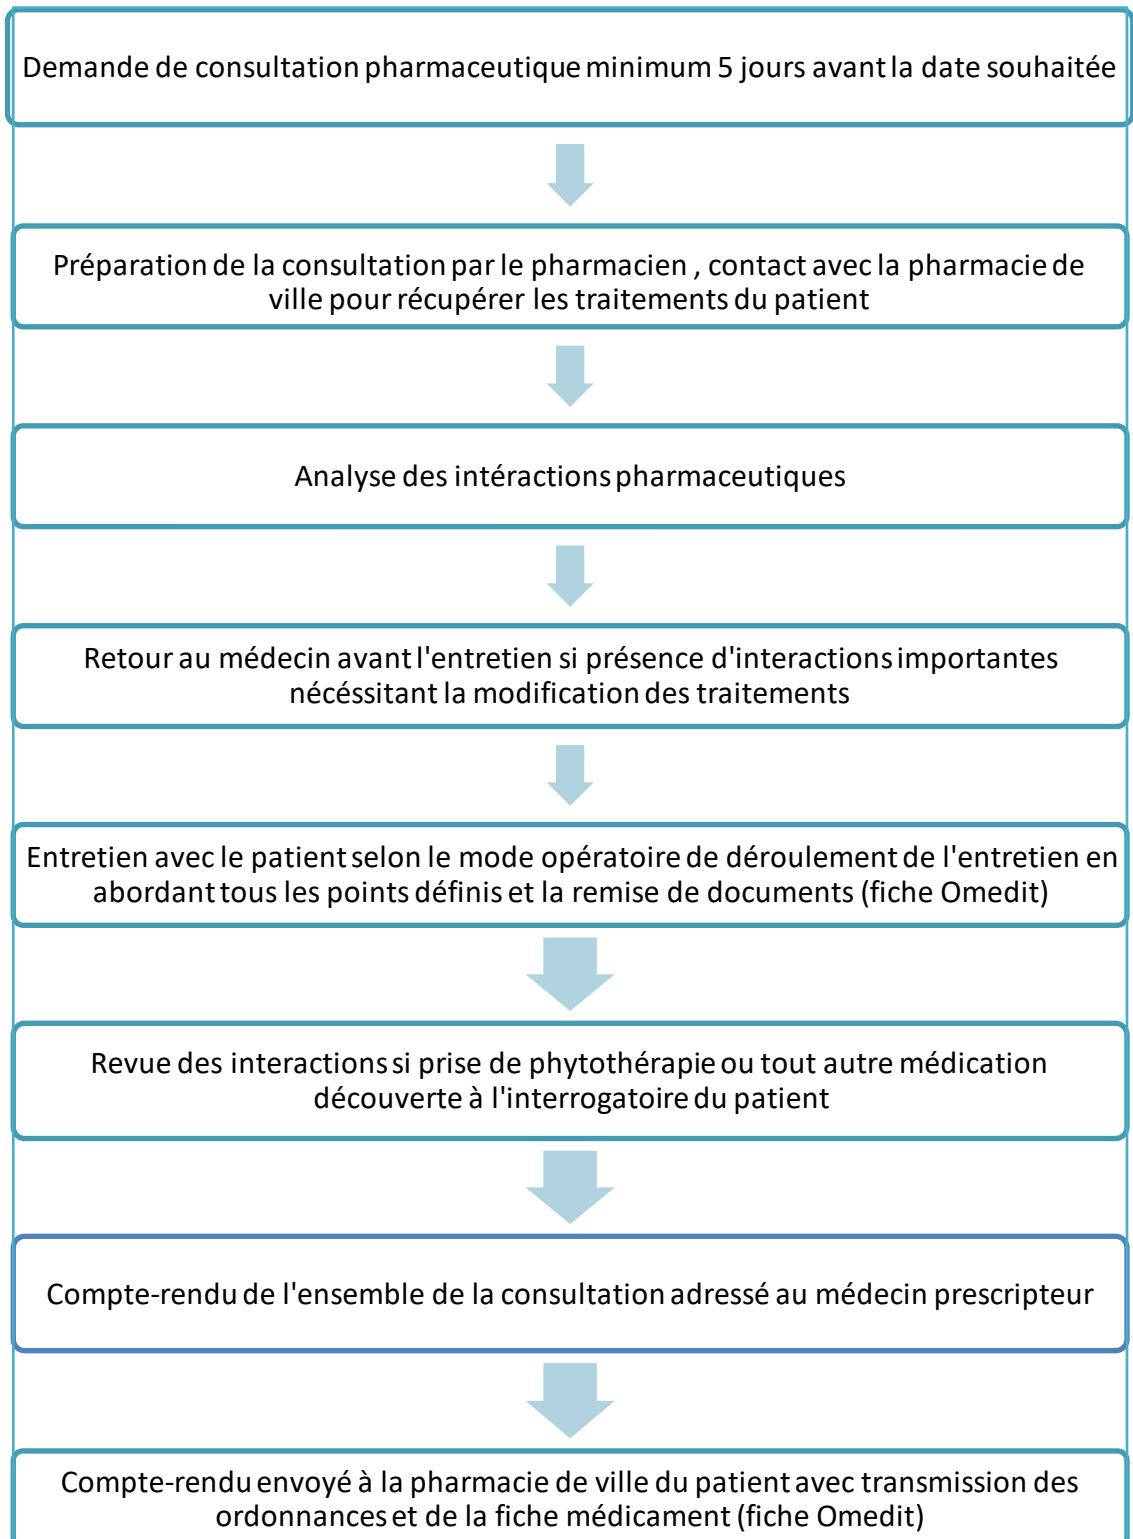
Demande de consultation pharmaceutique minimum 5 jours avant la date souhaitée

Préparation de la consultation par le pharmacien , contact avec la pharmacie de ville pour récupérer les traitements du patient

Analyse des intéractions pharmaceutiques

Retour au médecin avant l'entretien si présence d'interactions importantes nécéssitant la modification des traitements

Entretien avec le patient selon le mode opératoire de déroulement de l'entretien en abordant tous les points définis et la remise de documents (fiche Omedit)

Revue des interactions si prise de phytothérapie ou tout autre médication découverte à l'interrogatoire du patient

Compte-rendu de l'ensemble de la consultation adressé au médecin prescripteur

Compte-rendu envoyé à la pharmacie de ville du patient avec transmission des ordonnances et de la fiche médicament (fiche Omedit)